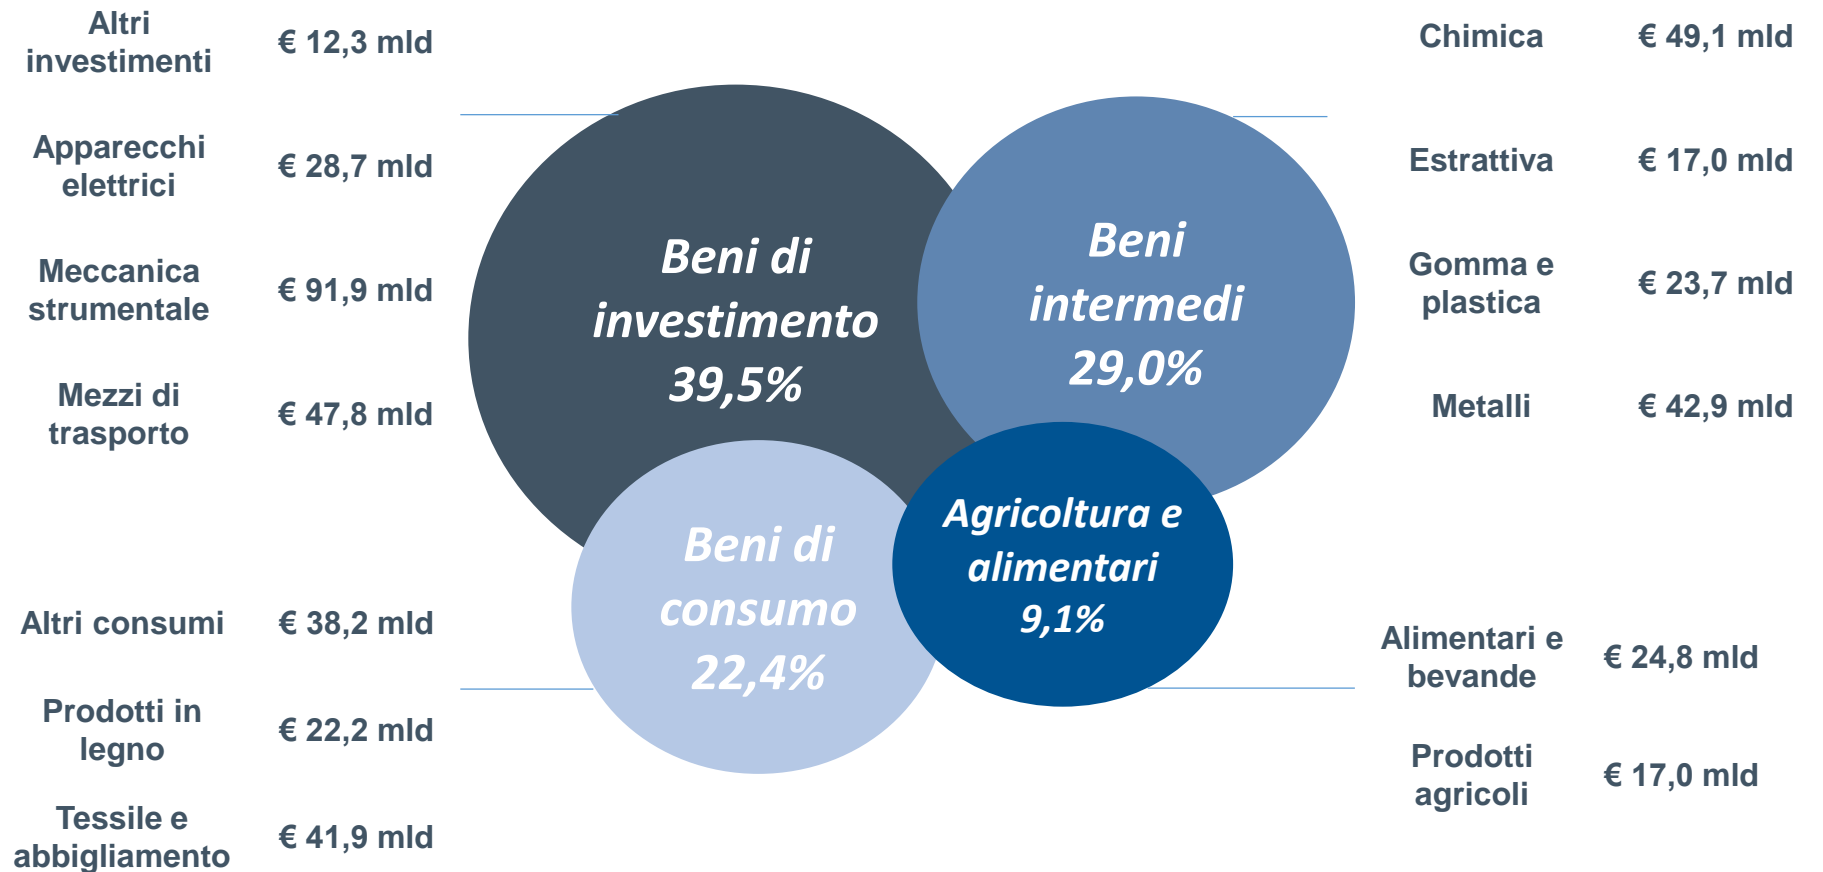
Altri investimenti € 12,3 mld

Apparecchi elettrici € 28,7 mld

Meccanica strumentale € 91,9 mld

Mezzi di trasporto € 47,8 mld

Altri consumi € 38,2 mld

Prodotti in legno € 22,2 mld

Tessile e abbigliamento € 41,9 mld

Beni di investimento 39,5%

Beni intermedi 29,0%

Beni di consumo 22,4%

Agricoltura e alimentari 9,1%

Chimica € 49,1 mld

Estrattiva € 17,0 mld

Gomma e plastica € 23,7 mld

Metalli € 42,9 mld

Alimentari e bevande € 24,8 mld

Prodotti agricoli € 17,0 mld